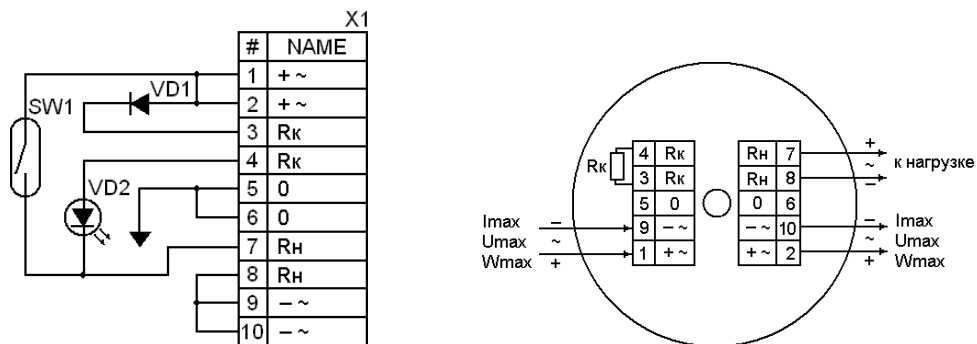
X1

| # | NAME |
|---|---|
| 1 | + ~ |
| 2 | + ~ |
| 3 | Rк |
| 4 | Rк |
| 5 | 0 |
| 6 | 0 |
| 7 | Rн |
| 8 | Rн |
| 9 | – ~ |
| 10 | – ~ |

VD1
SW1
VD2

Rк

| 4 | Rк |
|---|---|
| 3 | Rк |
| 5 | 0 |
| 9 | – ~ |
| 1 | + ~ |

| Rн | 7 |
|---|---|
| Rн | 8 |
| 0 | 6 |
| – ~ | 10 |
| + ~ | 2 |

Imax –
Umax ~
Wmax +

+
~ к нагрузке
–

– Imax
~ Umax
+ Wmax